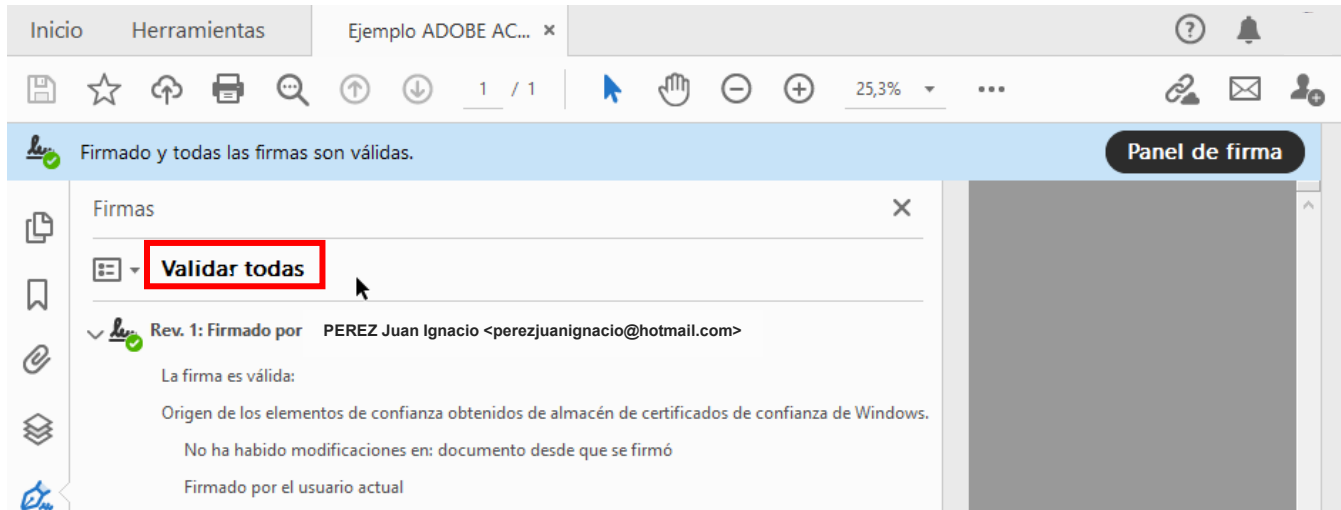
Inicio Herramientas Ejemplo ADOBE AC... ×

1 / 1 25,3%

Firmado y todas las firmas son válidas.

Panel de firma

Firmas

Validar todas

Rev. 1: Firmado por PEREZ Juan Ignacio <perezjuanignacio@hotmail.com>

La firma es válida:

Origen de los elementos de confianza obtenidos de almacén de certificados de confianza de Windows.

No ha habido modificaciones en: documento desde que se firmó

Firmado por el usuario actual